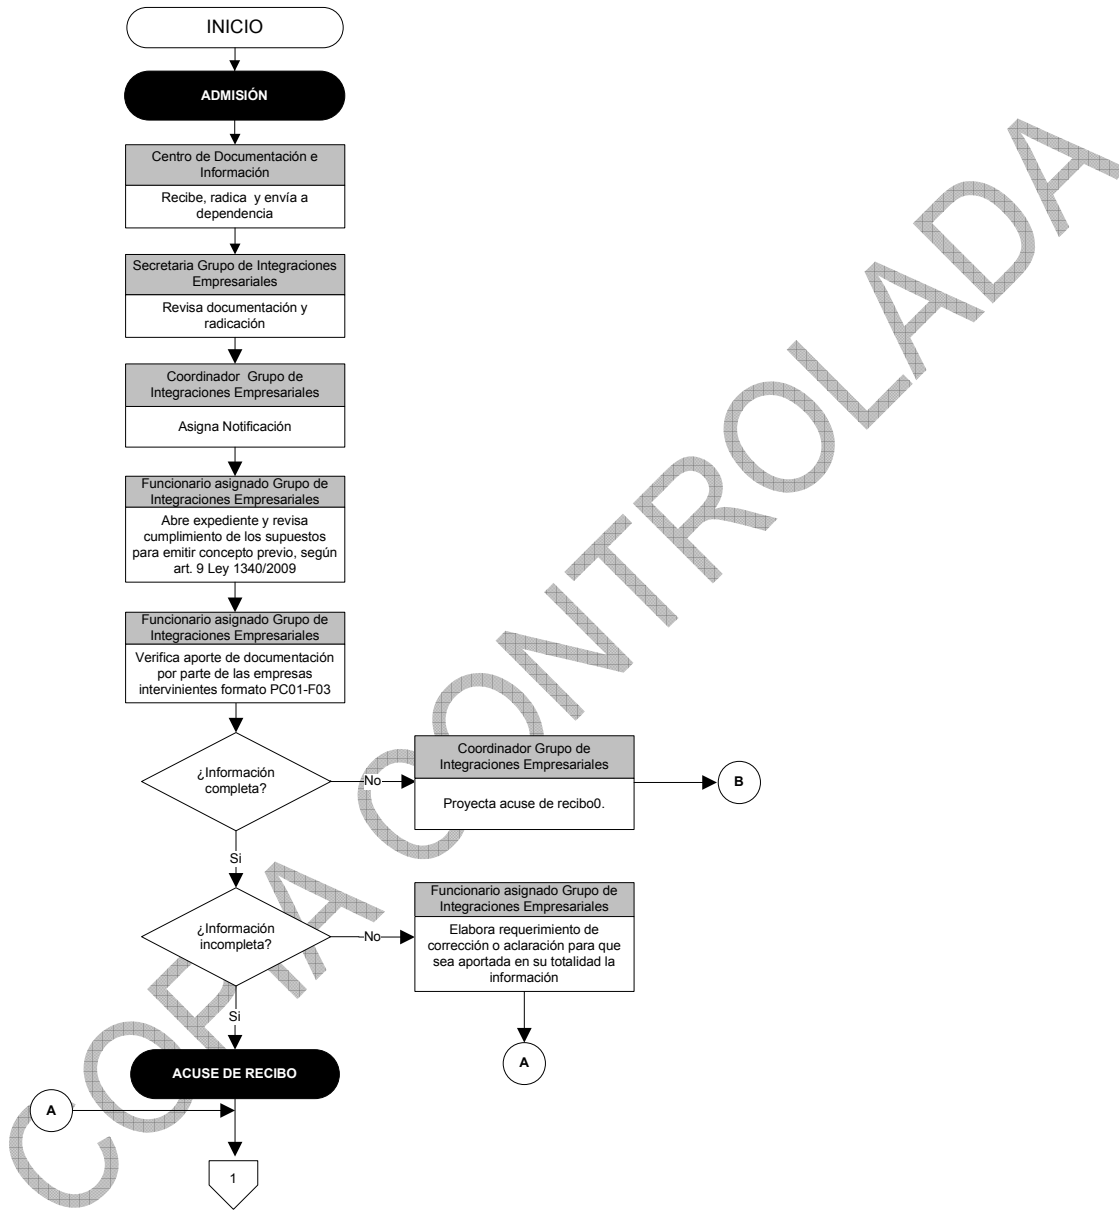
INICIO

ADMISIÓN

Centro de Documentación e Información

Recibe, radica y envía a dependencia

Secretaria Grupo de Integraciones Empresariales

Revisa documentación y radicación

Coordinador Grupo de Integraciones Empresariales

Asigna Notificación

Funcionario asignado Grupo de Integraciones Empresariales

Abre expediente y revisa cumplimiento de los supuestos para emitir concepto previo, según art. 9 Ley 1340/2009

Funcionario asignado Grupo de Integraciones Empresariales

Verifica aporte de documentación por parte de las empresas intervinientes formato PC01-F03

¿Información completa?

No

Coordinador Grupo de Integraciones Empresariales

Proyecta acuse de recibo0.

B

Si

¿Información incompleta?

No

Funcionario asignado Grupo de Integraciones Empresariales

Elabora requerimiento de corrección o aclaración para que sea aportada en su totalidad la información

A

Si

ACUSE DE RECIBO

A

1

COPIA CONTROLADA